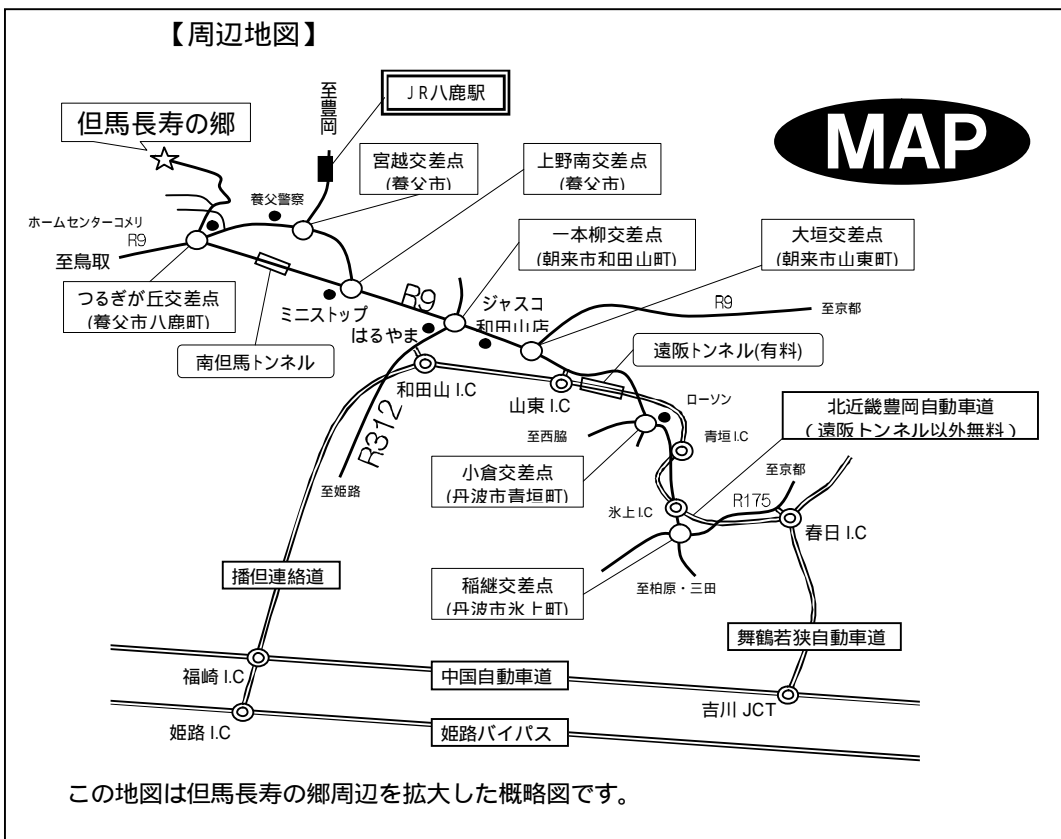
【周辺地図】

MAP

但馬長寿の郷

至豊岡

JR八鹿駅

宮越交差点
(養父市)

上野南交差点
(養父市)

養父警察

ホームセンターコメリ

R9

至鳥取

つるぎが丘交差点
(養父市八鹿町)

南但馬トンネル

ミニストップ

R9

一本柳交差点
(朝来市和田山町)

大垣交差点
(朝来市山東町)

R9

至京都

ジャスコ
和田山店

はるやま

和田山 I.C

R312

山東 I.C

遠阪トンネル(有料)

ローソン

北近畿豊岡自動車道
(遠阪トンネル以外無料)

至西脇

青垣 I.C

小倉交差点
(丹波市青垣町)

至姫路

至京都

R175

氷上 I.C

春日 I.C

稲継交差点
(丹波市氷上町)

至柏原・三田

播但連絡道

舞鶴若狭自動車道

福崎 I.C

中国自動車道

吉川 JCT

姫路 I.C

姫路バイパス

この地図は但馬長寿の郷周辺を拡大した概略図です。